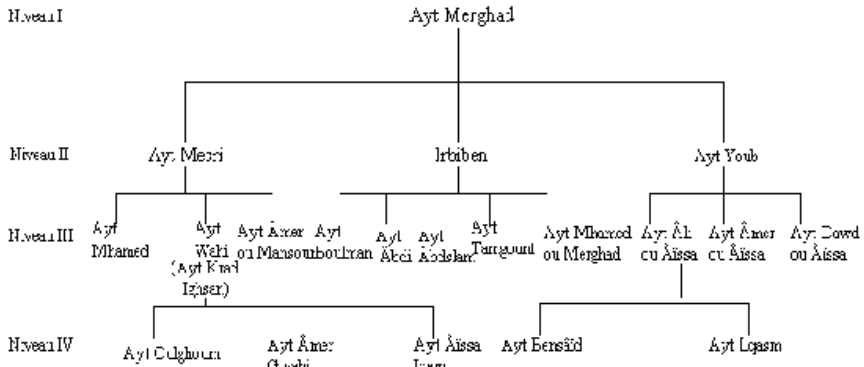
Niveau I

Ayt Merghad

Niveau II

Ayt Merri

Irbiben

Ayt Youb

Niveau III

Ayt Mhamed

Ayt Wahi (Ayt Krad Ighsen)

Ayt Âmer ou Mansour

Ayt boulman

Ayt Âkei

Ayt Abdslam

Ayt Tamgount

Ayt Mhamed ou Merghad

Ayt Âli ou Âissa

Ayt Âmer ou Âissa

Ayt Dowd ou Âissa

Niveau IV

Ayt Oulghoum

Ayt Âmer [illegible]

Ayt Âissa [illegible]

Ayt Bensâïd

Ayt Lqasm